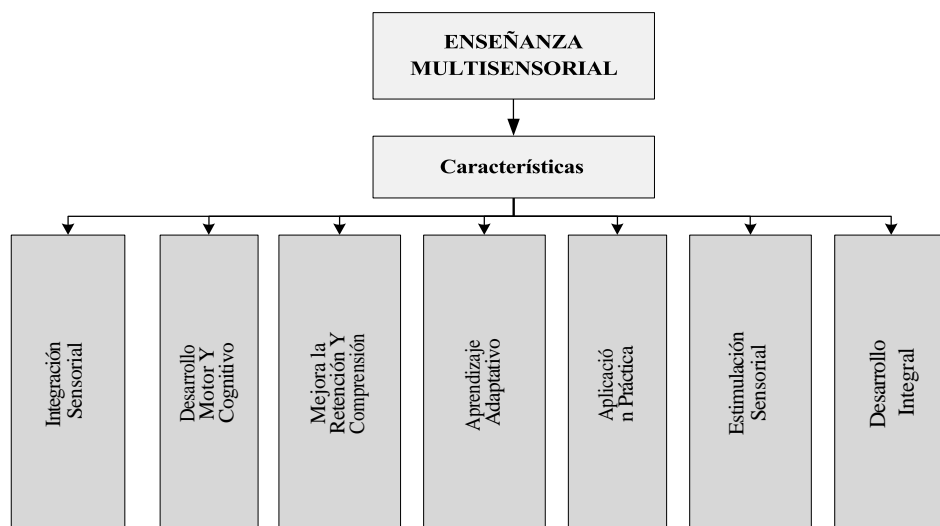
ENSEÑANZA MULTISENSORIAL

Características

Integración Sensorial

Desarrollo Motor Y Cognitivo

Mejora la Retención Y Comprensión

Aprendizaje Adaptativo

Aplicació n Práctica

Estimulación Sensorial

Desarrollo Integral